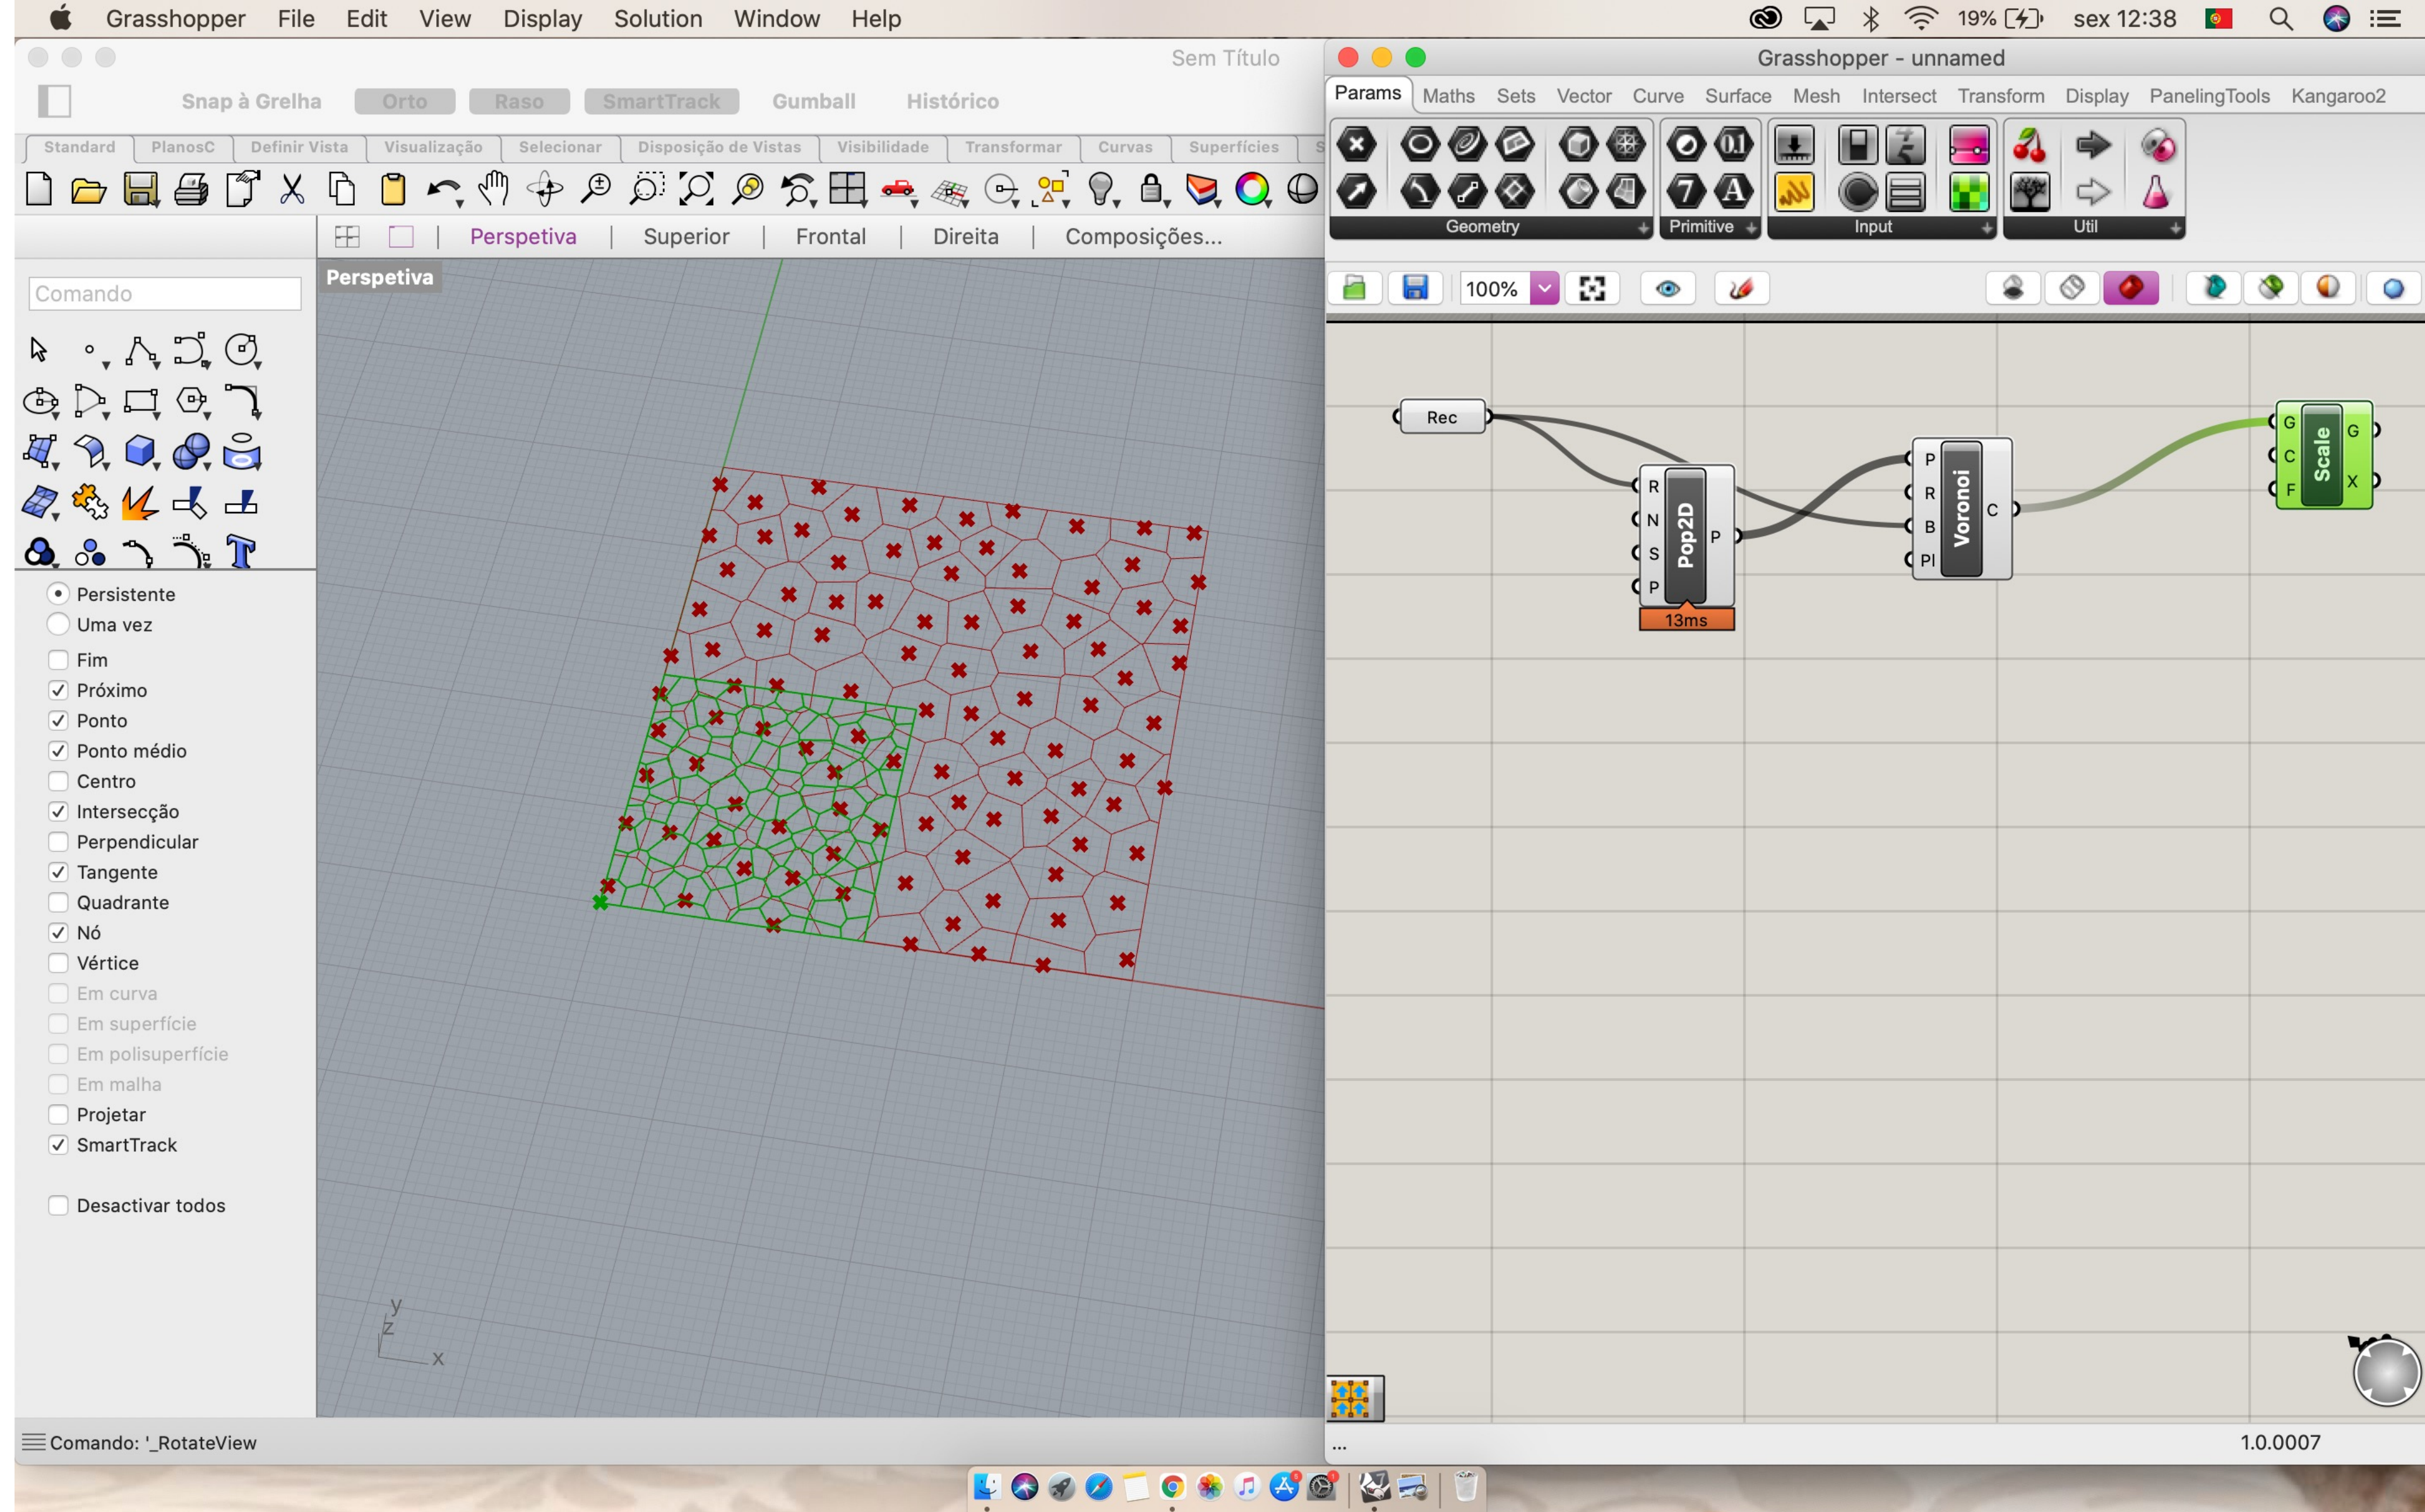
Grasshopper File Edit View Display Solution Window Help

19% sex 12:38

Sem Título

Snap à Grelha Orto Raso SmartTrack Gumball Histórico

Standard PlanosC Definir Vista Visualização Selecionar Disposição de Vistas Visibilidade Transformar Curvas Superfícies S

Perspetiva Superior Frontal Direita Composições...

Comando

Perspetiva

Persistente
Uma vez
Fim
Próximo
Ponto
Ponto médio
Centro
Intersecção
Perpendicular
Tangente
Quadrante
Nó
Vértice
Em curva
Em superfície
Em polisuperfície
Em malha
Projetar
SmartTrack

Desactivar todos

y
z
x

Comando: '_RotateView

Grasshopper - unnamed

Params Maths Sets Vector Curve Surface Mesh Intersect Transform Display PanelingTools Kangaroo2

Geometry Primitive Input Util

100%

Rec

R
N
S
P
Pop2D
P
13ms

P
R
B
Pl
Voronoi
C

G
C
F
Scale
G
X

...

1.0.0007